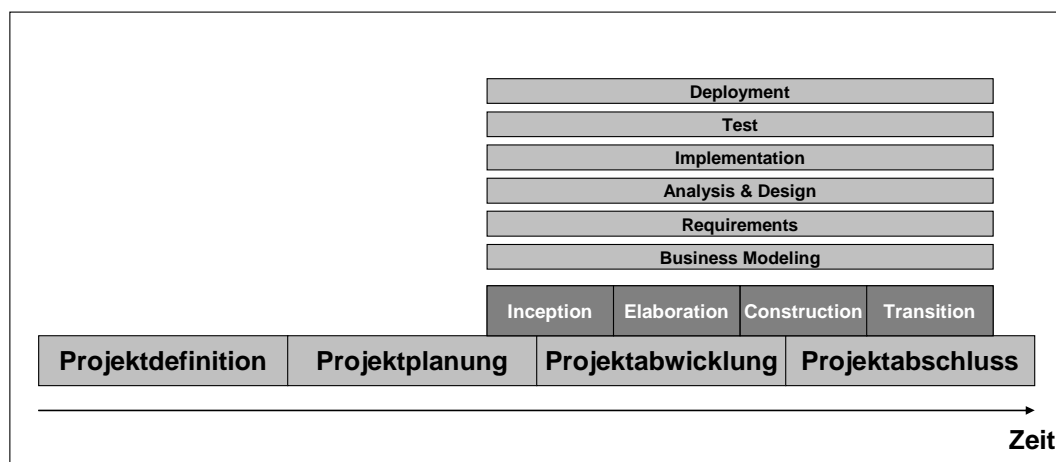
Deployment
Test
Implementation
Analysis & Design
Requirements
Business Modeling

| Inception | Elaboration | Construction | Transition |
|---|---|---|---|

| Projektdefinition | Projektplanung | Projektabwicklung | Projektabschluss |
|---|---|---|---|

Zeit